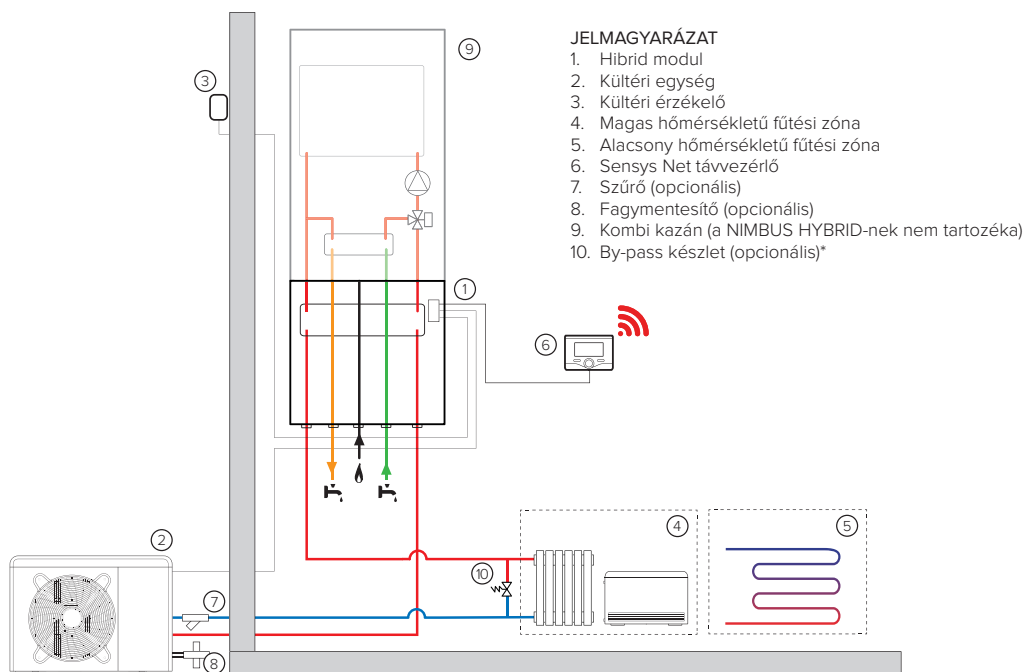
JELMAGYARÁZAT
1. Hibrid modul
2. Kültéri egység
3. Kültéri érzékelő
4. Magas hőmérsékletű fűtési zóna
5. Alacsony hőmérsékletű fűtési zóna
6. Sensys Net távvezérlő
7. Szűrő (opcionális)
8. Fagymentesítő (opcionális)
9. Kombi kazán (a NIMBUS HYBRID-nek nem tartozéka)
10. By-pass készlet (opcionális)*

9
3
1
6
2
4
5
10
7
8